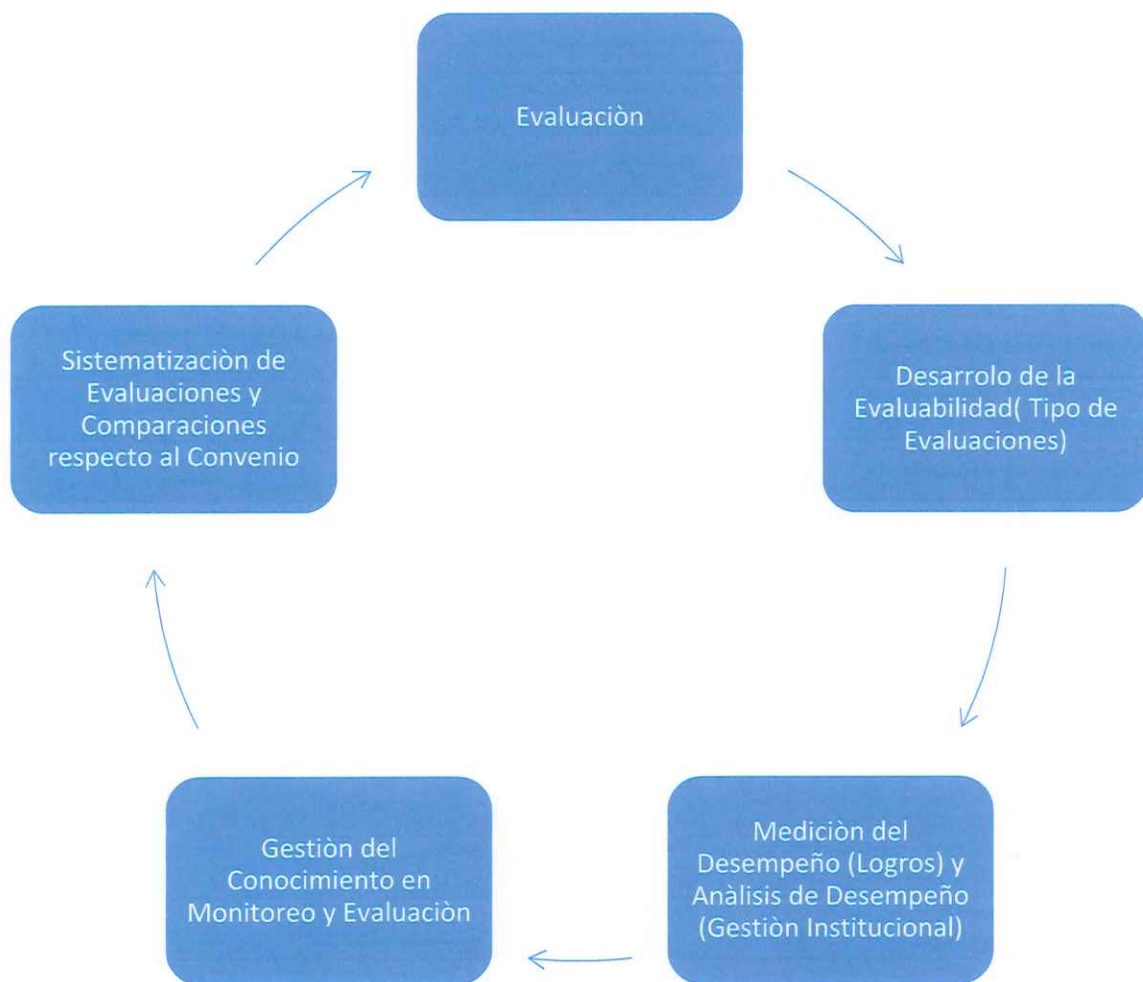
Evaluaciòn

Desarrolo de la Evaluabilidad( Tipo de Evaluaciones)

Mediciòn del Desempeño (Logros) y Anàlisis de Desempeño (Gestiòn Institucional)

Gestiòn del Conocimiento en Monitoreo y Evaluaciòn

Sistematizaciòn de Evaluaciones y Comparaciones respecto al Convenio